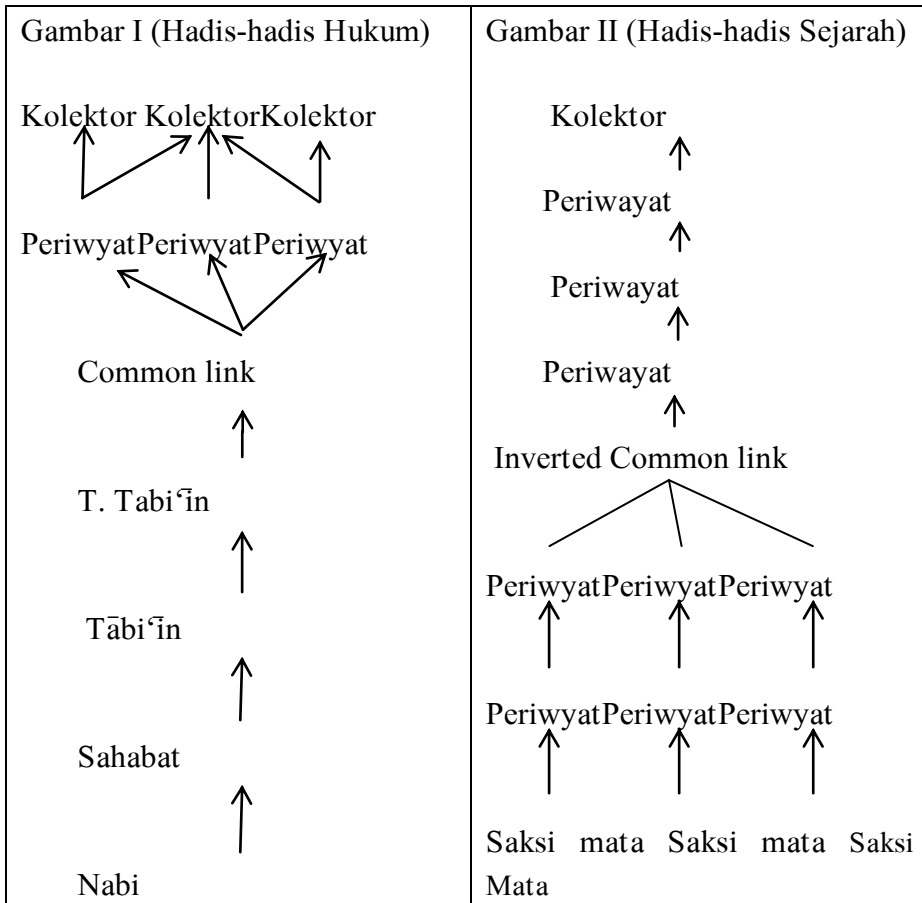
| Gambar I (Hadis-hadis Hukum) | Gambar II (Hadis-hadis Sejarah) |
|---|---|
| Kolektor KolektorKolektor | Kolektor |
| PeriwyatPeriwyatPeriwyat | Periwayat |
| Common link | Periwayat |
| T. Tabiʿīn | Periwayat |
| Tābiʿīn | Inverted Common link |
| Sahabat | PeriwyatPeriwyatPeriwyat |
| Nabi | PeriwyatPeriwyatPeriwyat |
| | Saksi mata Saksi mata Saksi Mata |